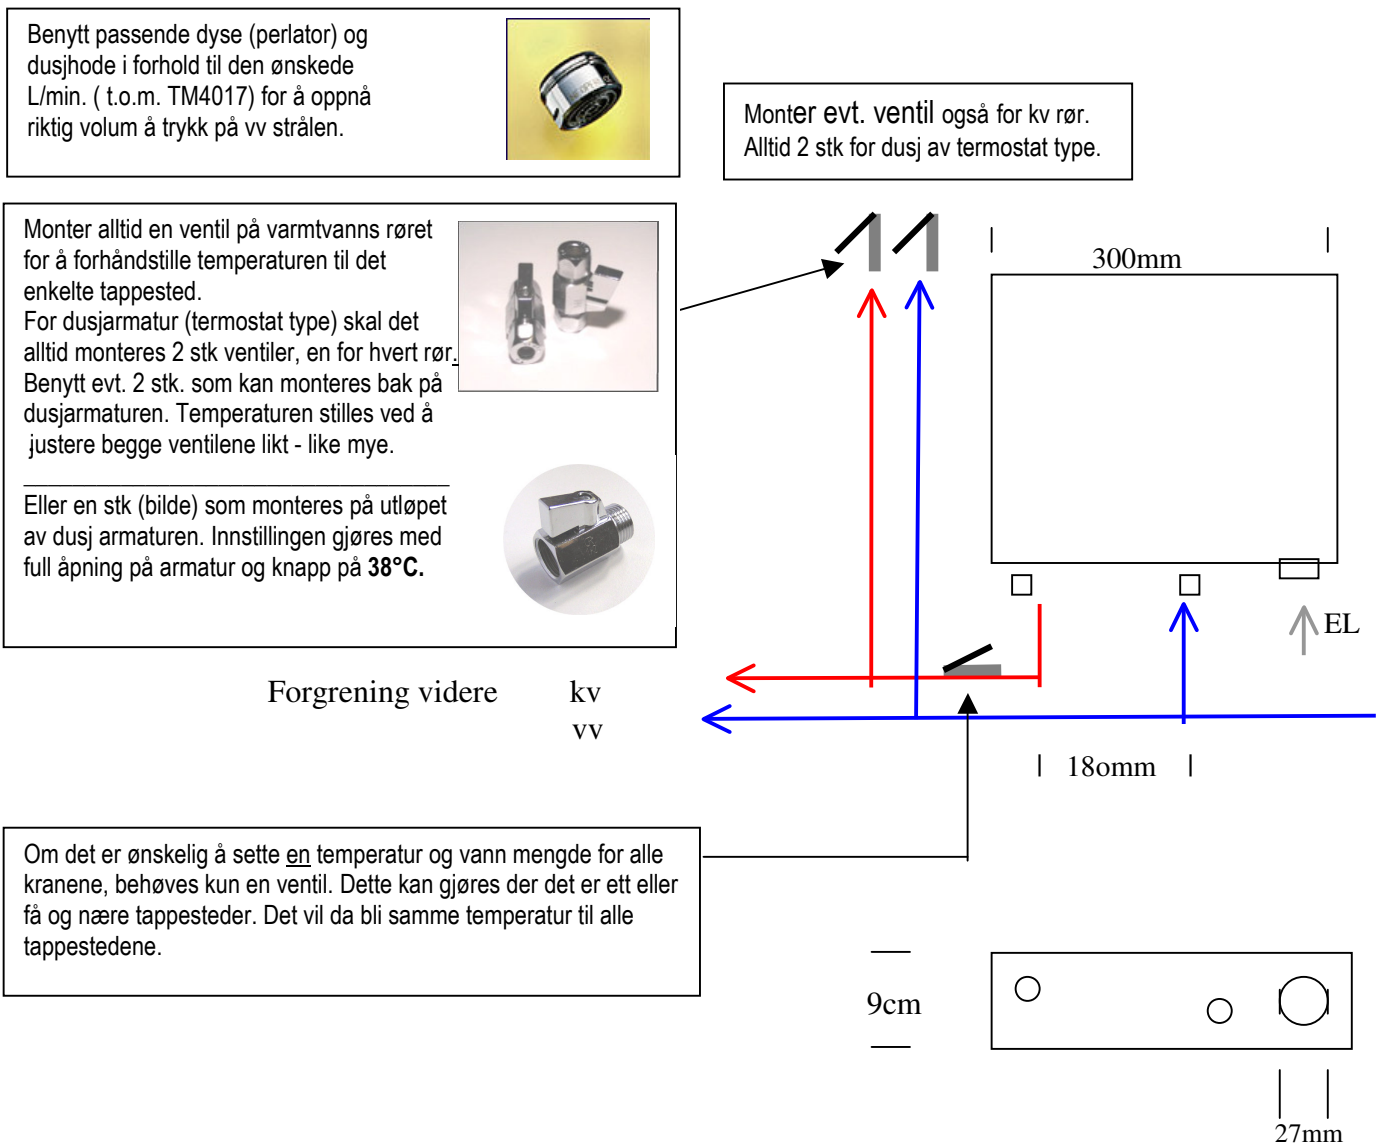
Benytt passende dyse (perlator) og dusjhode i forhold til den ønskede L/min. ( t.o.m. TM4017) for å oppnå riktig volum å trykk på vv strålen.

Monter evt. ventil også for kv rør. Alltid 2 stk for dusj av termostat type.

Monter alltid en ventil på varmtvanns røret for å forhåndstille temperaturen til det enkelte tappested.
For dusjarmatur (termostat type) skal det alltid monteres 2 stk ventiler, en for hvert rør. Benytt evt. 2 stk. som kan monteres bak på dusjarmaturen. Temperaturen stilles ved å justere begge ventilene likt - like mye.

Eller en stk (bilde) som monteres på utløpet av dusj armaturen. Innstillingen gjøres med full åpning på armatur og knapp på **38°C.**

300mm

EL

Forgrening videre kv vv

18omm

Om det er ønskelig å sette en temperatur og vann mengde for alle kranene, behøves kun en ventil. Dette kan gjøres der det er ett eller få og nære tappesteder. Det vil da bli samme temperatur til alle tappestedene.

9cm

27mm